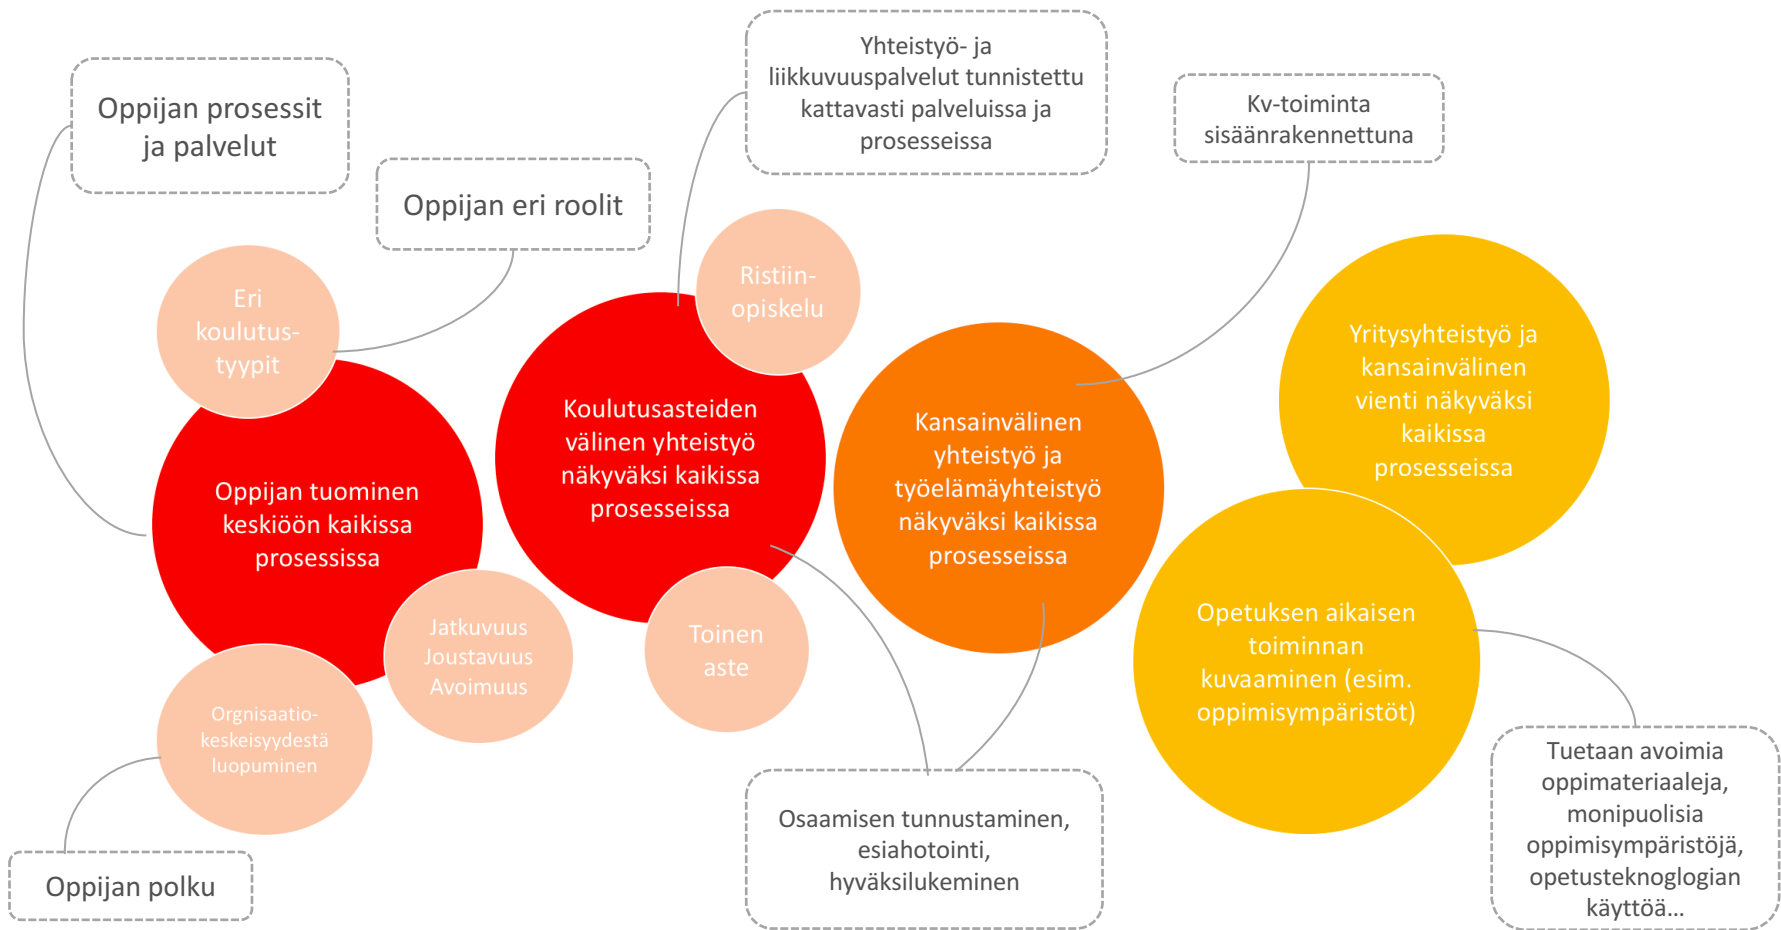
Oppijan prosessit ja palvelut

Oppijan eri roolit

Yhteistyö- ja liikkuvuuspalvelut tunnistettu kattavasti palveluissa ja prosesseissa

Kv-toiminta sisäänrakennettuna

Eri koulutus-tyypit

Ristiin-opiskelu

Oppijan tuominen keskiöön kaikissa prosessissa

Koulutusasteiden välinen yhteistyö näkyväksi kaikissa prosesseissa

Kansainvälinen yhteistyö ja työelämäyhteistyö näkyväksi kaikissa prosesseissa

Yritysyhteistyö ja kansainvälinen vienti näkyväksi kaikissa prosesseissa

Jatkuvuus Joustavuus Avoimuus

Toinen aste

Opetuksen aikaisen toiminnan kuvaaminen (esim. oppimisympäristöt)

Orgnisaatio-keskeisyydestä luopuminen

Oppijan polku

Osaamisen tunnustaminen, esiahotointi, hyväksilukeminen

Tuetaan avoimia oppimateriaaleja, monipuolisia oppimisympäristöjä, opetusteknoglogian käyttöä…